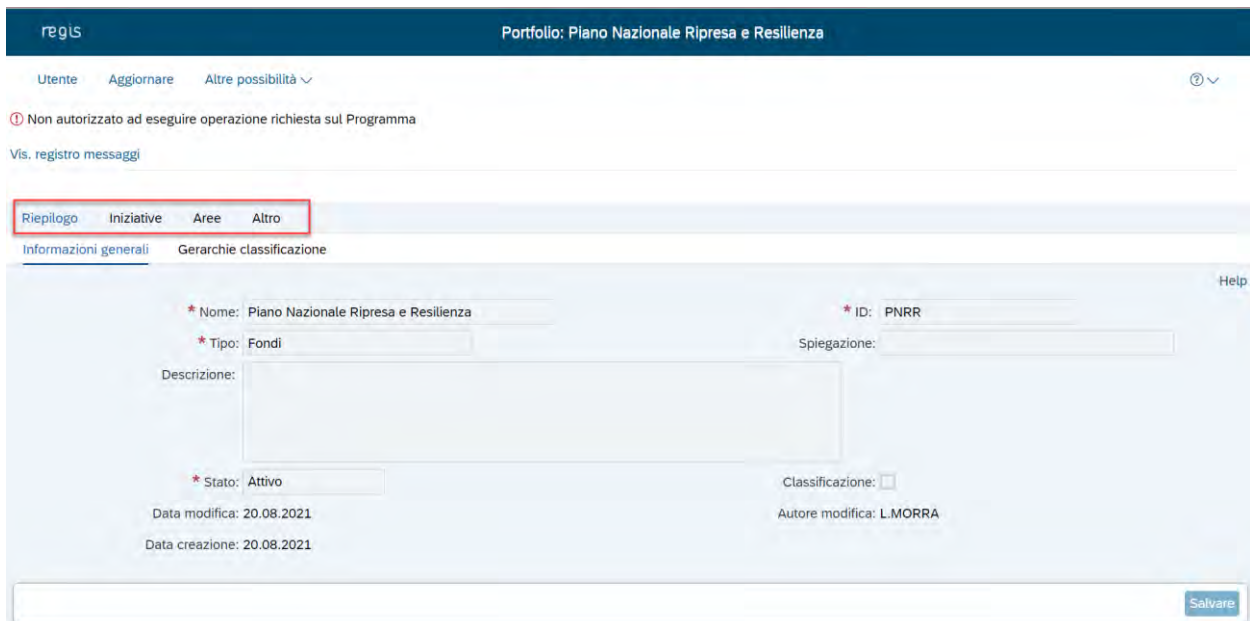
regis

Portfolio: Piano Nazionale Ripresa e Resilienza

Utente Aggiornare Altre possibilità

Non autorizzato ad eseguire operazione richiesta sul Programma

Vis. registro messaggi

Riepilogo Iniziative Aree Altro

Informazioni generali Gerarchie classificazione

Help

* Nome: Piano Nazionale Ripresa e Resilienza

* ID: PNRR

* Tipo: Fondi

Spiegazione:

Descrizione:

* Stato: Attivo

Classificazione:

Data modifica: 20.08.2021

Autore modifica: L.MORRA

Data creazione: 20.08.2021

Salvare